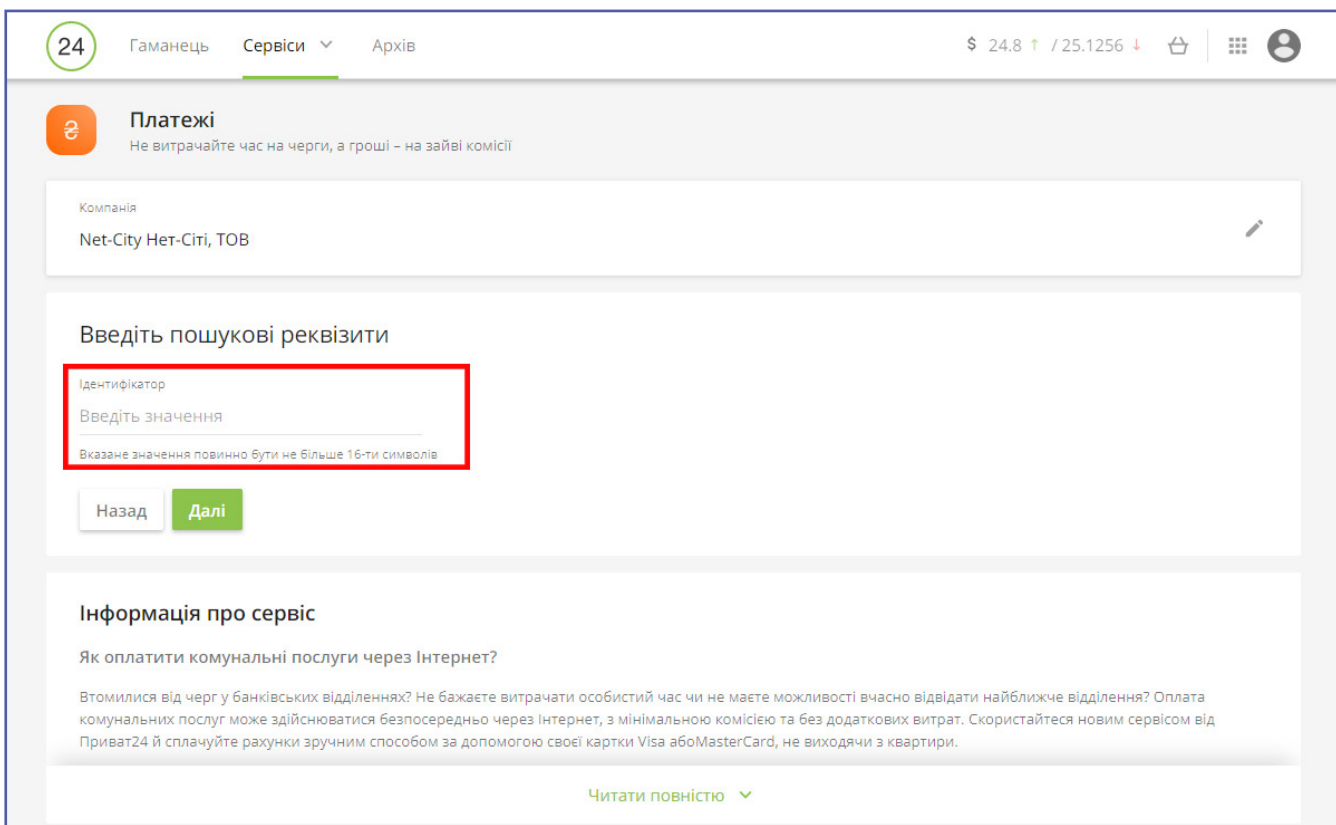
24 Гаманець Сервіси Архів

$ 24.8 / 25.1256

₴

Платежі

Не витрачайте час на черги, а гроші – на зайві комісії

Компанія

Net-City Нет-Сіті, ТОВ

Введіть пошукові реквізити

Ідентифікатор

Введіть значення

Вказане значення повинно бути не більше 16-ти символів

Назад Далі

Інформація про сервіс

Як оплатити комунальні послуги через Інтернет?

Втомилися від черг у банківських відділеннях? Не бажаєте витрачати особистий час чи не маєте можливості вчасно відвідати найближче відділення? Оплата комунальних послуг може здійснюватися безпосередньо через Інтернет, з мінімальною комісією та без додаткових витрат. Скористайтеся новим сервісом від Приват24 й сплачуйте рахунки зручним способом за допомогою своєї картки Visa абоMasterCard, не виходячи з квартири.

Читати повністю